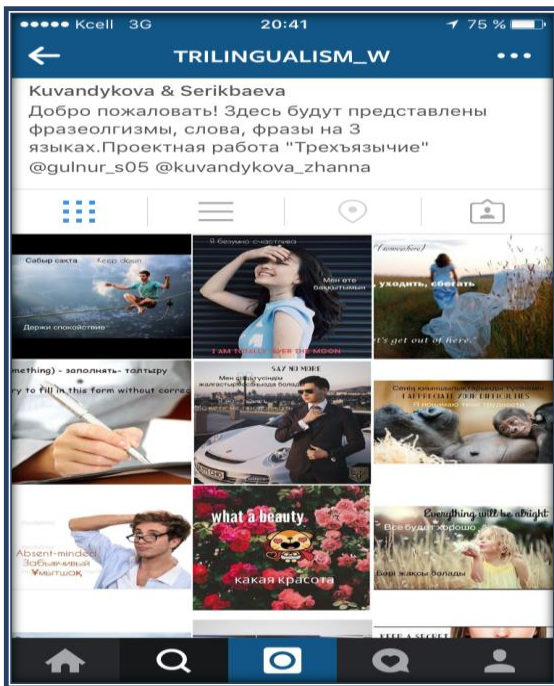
●●●●● Kcell 3G 20:41 75 %

TRILINGUALISM_W

Kuvandykova & Serikbaeva
Добро пожаловать! Здесь будут представлены фразеолгизмы, слова, фразы на 3 языках.Проектная работа "Трехъязычие" @gulnur_s05 @kuvandykova_zhanna

Сабыр сақта Keep calm
Держи спокойствие

Я безумно счастлива
Мен өте бақыттымын
I AM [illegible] OVER THE MOON

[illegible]
уходить, сбегать
et's get out of here.

mething) - заполнять- толтыру
ry to fill in this form without corre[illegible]

SAY NO MORE
Мен сұрақтарыңызға жауап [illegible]

Сенің қиыншылықтарыңа түсінемін
I APPRECIATE YOUR DIFFICULTIES
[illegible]

Absent-minded
Забывчивый
Ұмытшақ

what a beauty
какая красота

Everything will be alright
Все будет хорошо
Бәрі жақсы болады

KEEP A SECRET